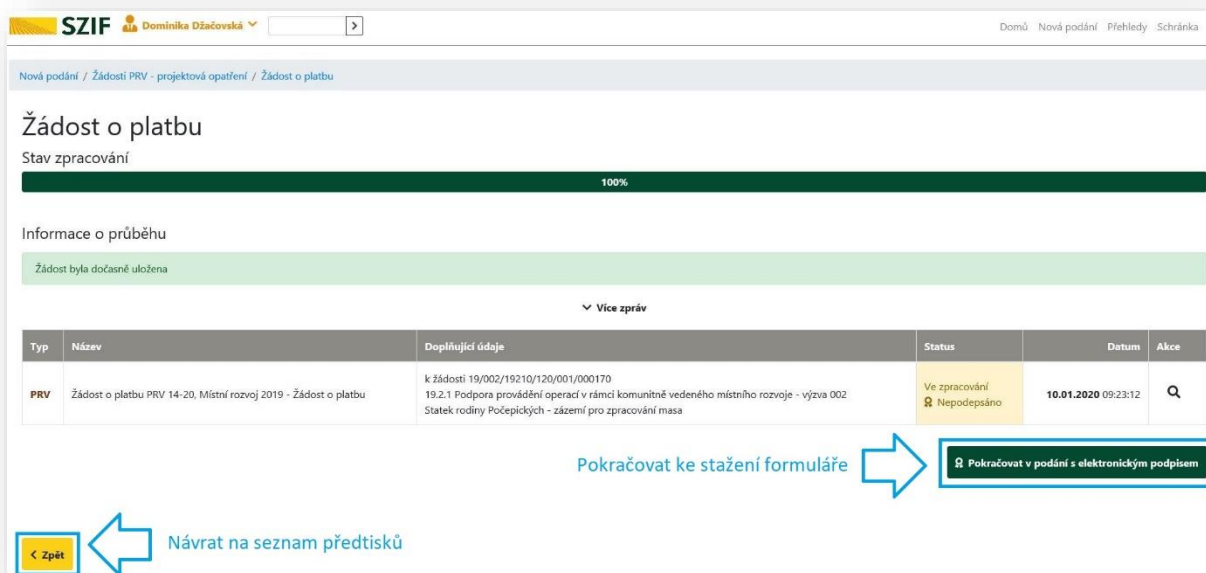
SZIF Dominika Džačovská

Domů Nová podání Přehledy Schránka

Nová podání / Žádosti PRV - projektová opatření / Žádost o platbu

Žádost o platbu

Stav zpracování

100%

Informace o průběhu

Žádost byla dočasně uložena

Více zpráv

| Typ | Název | Doplňující údaje | Status | Datum | Akce |
|---|---|---|---|---|---|
| PRV | Žádost o platbu PRV 14-20, Místní rozvoj 2019 - Žádost o platbu | k žádosti 19/002/19210/120/001/000170 19.2.1 Podpora provádění operací v rámci komunitně vedeného místního rozvoje - výzva 002 Statek rodiny Počepických - zázemí pro zpracování masa | Ve zpracování Nepodepsáno | 10.01.2020 09:23:12 | |

Pokračovat ke stažení formuláře

Pokračovat v podání s elektronickým podpisem

Zpět

Návrat na seznam předtisků